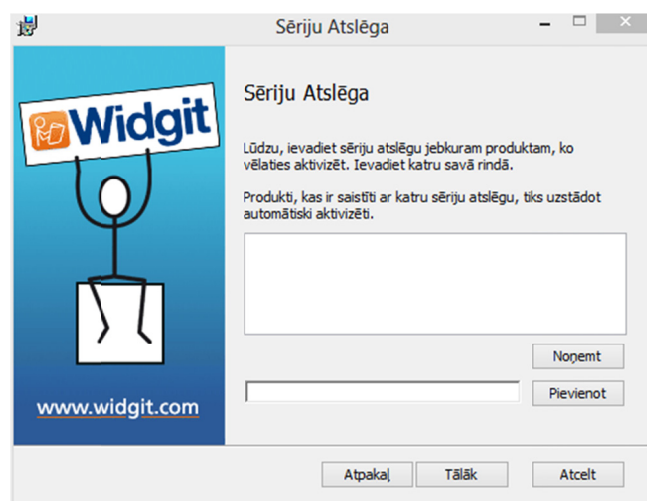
Sēriju Atslēga

Widgit

www.widgit.com

Sēriju Atslēga

Lūdzu, ievadiet sēriju atslēgu jebkuram produktam, ko vēlaties aktivizēt. Ievadiet katru savā rindā.

Produkti, kas ir saistīti ar katru sēriju atslēgu, tiks uzstādot automātiski aktivizēti.

Noņemt

Pievienot

Atpakaļ

Tālāk

Atcelt